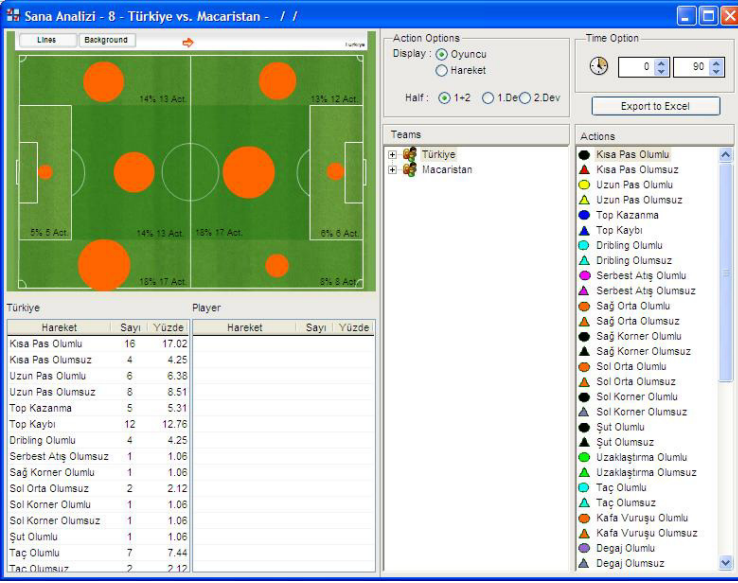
Sana Analizi - 8 - Türkiye vs. Macaristan - / /

Lines Background

Türkiye

14% 13 Act.
13% 12 Act.
5% 5 Act.
14% 13 Act.
18% 17 Act.
6% 6 Act.
18% 17 Act.
8% 8 Act.

Action Options
Display : Oyuncu
Hareket
Half : 1+2 1.De 2.Dev

Time Option
0
90
Export to Excel

Teams
Türkiye
Macaristan

Actions
Kısa Pas Olumlu
Kısa Pas Olumsuz
Uzun Pas Olumlu
Uzun Pas Olumsuz
Top Kazanma
Top Kaybı
Dribling Olumlu
Dribling Olumsuz
Serbest Atış Olumlu
Serbest Atış Olumsuz
Sağ Orta Olumlu
Sağ Orta Olumsuz
Sağ Korner Olumlu
Sağ Korner Olumsuz
Sol Orta Olumlu
Sol Orta Olumsuz
Sol Korner Olumlu
Sol Korner Olumsuz
Şut Olumlu
Şut Olumsuz
Uzaklaştırma Olumlu
Uzaklaştırma Olumsuz
Taç Olumlu
Taç Olumsuz
Kafa Vuruşu Olumlu
Kafa Vuruşu Olumsuz
Degaj Olumlu
Degaj Olumsuz

Türkiye

| Hareket | Sayı | Yüzde |
|---|---|---|
| Kısa Pas Olumlu | 16 | 17.02 |
| Kısa Pas Olumsuz | 4 | 4.25 |
| Uzun Pas Olumlu | 6 | 6.38 |
| Uzun Pas Olumsuz | 8 | 8.51 |
| Top Kazanma | 5 | 5.31 |
| Top Kaybı | 12 | 12.76 |
| Dribling Olumlu | 4 | 4.25 |
| Serbest Atış Olumsuz | 1 | 1.06 |
| Sağ Korner Olumlu | 1 | 1.06 |
| Sol Orta Olumsuz | 2 | 2.12 |
| Sol Korner Olumlu | 1 | 1.06 |
| Sol Korner Olumsuz | 1 | 1.06 |
| Şut Olumlu | 1 | 1.06 |
| Taç Olumlu | 7 | 7.44 |
| Taç Olumsuz | 2 | 2.12 |

Player

| Hareket | Sayı | Yüzde |
|---|---|---|